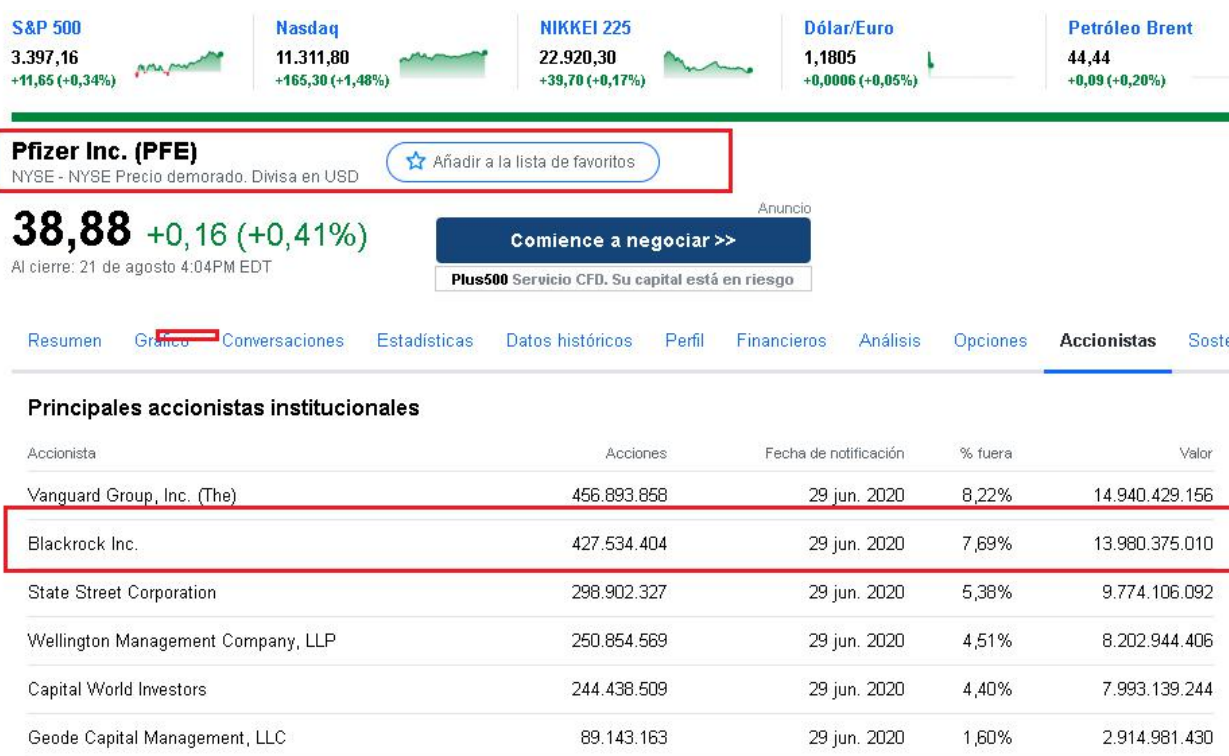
S&P 500
3.397,16
+11,65 (+0,34%)

Nasdaq
11.311,80
+165,30 (+1,48%)

NIKKEI 225
22.920,30
+39,70 (+0,17%)

Dólar/Euro
1,1805
+0,0006 (+0,05%)

Petróleo Brent
44,44
+0,09 (+0,20%)

Pfizer Inc. (PFE)
NYSE - NYSE Precio demorado. Divisa en USD

Añadir a la lista de favoritos

38,88 +0,16 (+0,41%)
Al cierre: 21 de agosto 4:04PM EDT

Anuncio
Comience a negociar >>
Plus500 Servicio CFD. Su capital está en riesgo

Resumen Gráfico Conversaciones Estadísticas Datos históricos Perfil Financieros Análisis Opciones Accionistas Soste

Principales accionistas institucionales

| Accionista | Acciones | Fecha de notificación | % fuera | Valor |
|---|---|---|---|---|
| Vanguard Group, Inc. (The) | 456.893.858 | 29 jun. 2020 | 8,22% | 14.940.429.156 |
| Blackrock Inc. | 427.534.404 | 29 jun. 2020 | 7,69% | 13.980.375.010 |
| State Street Corporation | 298.902.327 | 29 jun. 2020 | 5,38% | 9.774.106.092 |
| Wellington Management Company, LLP | 250.854.569 | 29 jun. 2020 | 4,51% | 8.202.944.406 |
| Capital World Investors | 244.438.509 | 29 jun. 2020 | 4,40% | 7.993.139.244 |
| Geode Capital Management, LLC | 89.143.163 | 29 jun. 2020 | 1,60% | 2.914.981.430 |